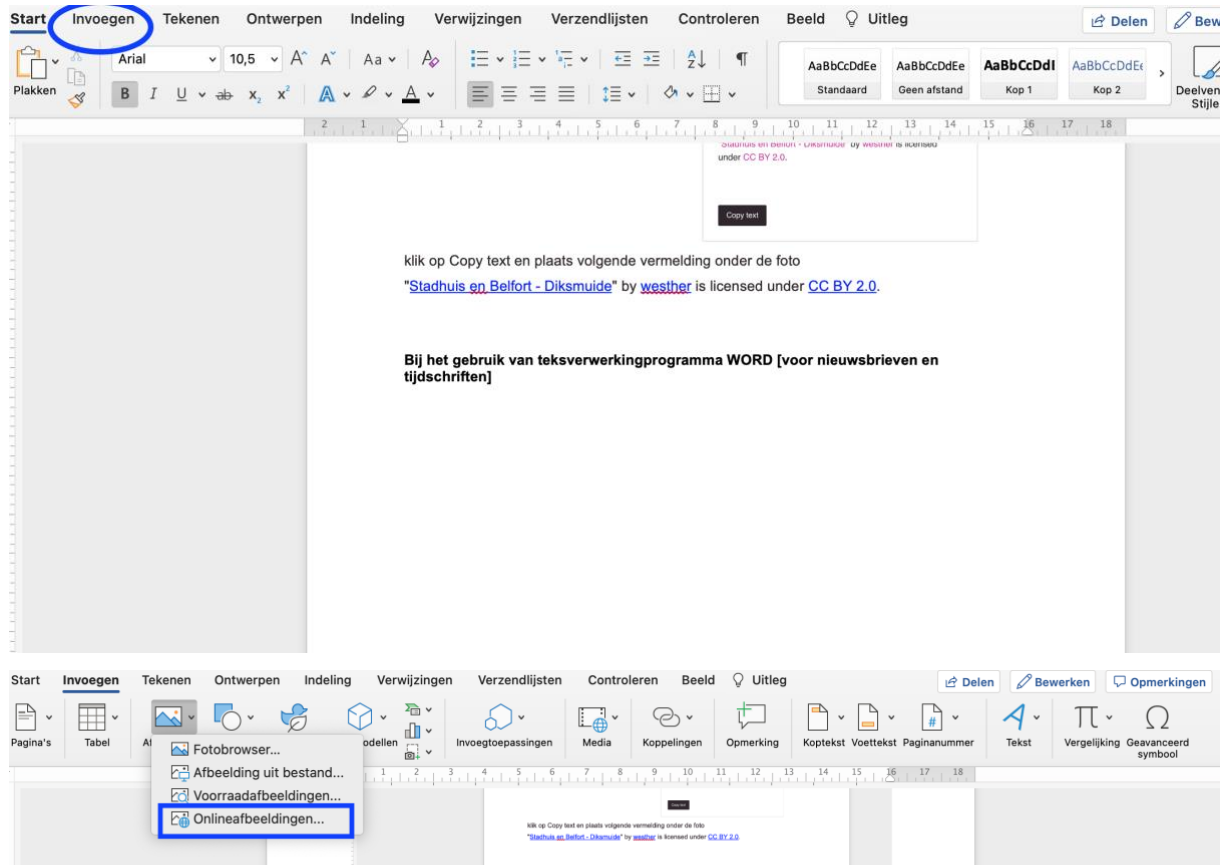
Start Invoegen Tekenen Ontwerpen Indeling Verwijzingen Verzendlijsten Controleren Beeld Uitleg Delen Bew

Plakken Arial 10,5 AaBbCcDdEe Standaard AaBbCcDdEe Geen afstand AaBbCcDdI Kop 1 AaBbCcDdEe Kop 2 Deelven Stijle

"Stadhuis en Belfort - Diksmuide" by westher is licensed under CC BY 2.0.

Copy text

klik op Copy text en plaats volgende vermelding onder de foto

"Stadhuis en Belfort - Diksmuide" by westher is licensed under CC BY 2.0.

**Bij het gebruik van teksverwerkingprogramma WORD [voor nieuwsbrieven en tijdschriften]**

Start Invoegen Tekenen Ontwerpen Indeling Verwijzingen Verzendlijsten Controleren Beeld Uitleg Delen Bewerken Opmerkingen

Pagina's Tabel Af odellen Invoegtoepassingen Media Koppelingen Opmerking Koptekst Voettekst Paginanummer Tekst Vergelijking Geavanceerd symbool

Fotobrowser...
Afbeelding uit bestand...
Voorraadafbeeldingen...
Onlineafbeeldingen...

klik op Copy text en plaats volgende vermelding onder de foto
"Stadhuis en Belfort - Diksmuide" by westher is licensed under CC BY 2.0.